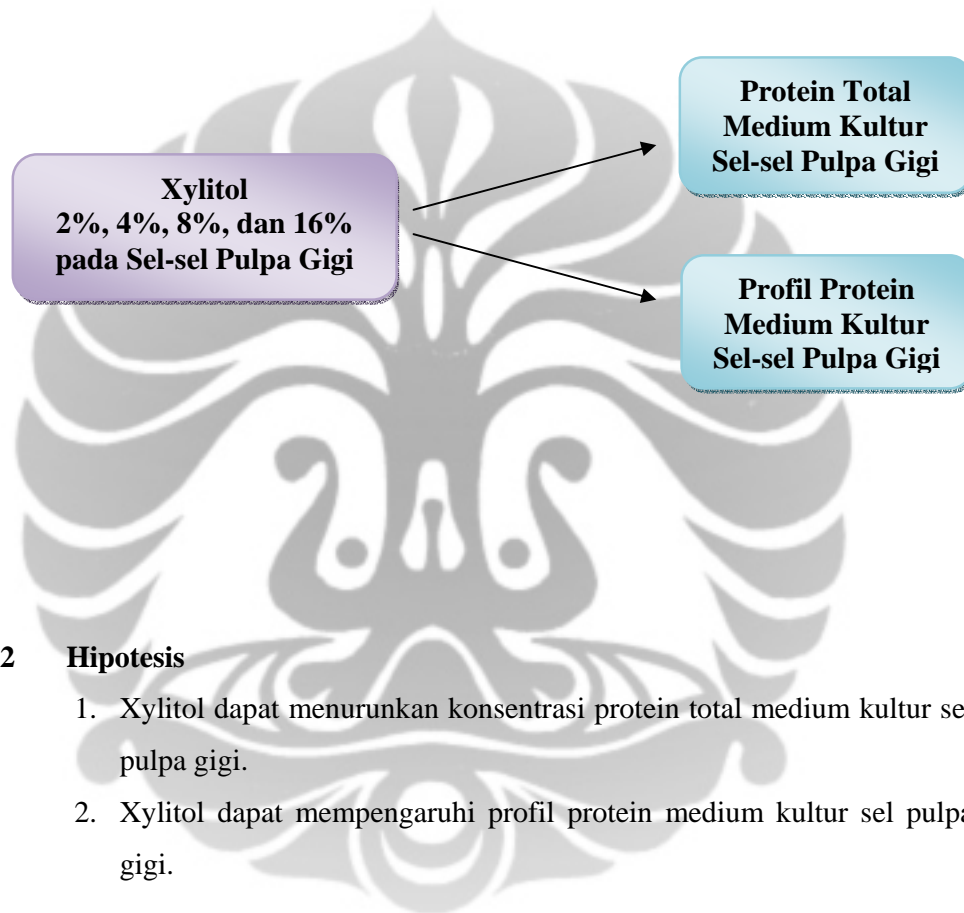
Xylitol
2%, 4%, 8%, dan 16%
pada Sel-sel Pulpa Gigi

Protein Total
Medium Kultur
Sel-sel Pulpa Gigi

Profil Protein
Medium Kultur
Sel-sel Pulpa Gigi

2 Hipotesis

1. Xylitol dapat menurunkan konsentrasi protein total medium kultur se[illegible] pulpa gigi.

2. Xylitol dapat mempengaruhi profil protein medium kultur sel pulp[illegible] gigi.